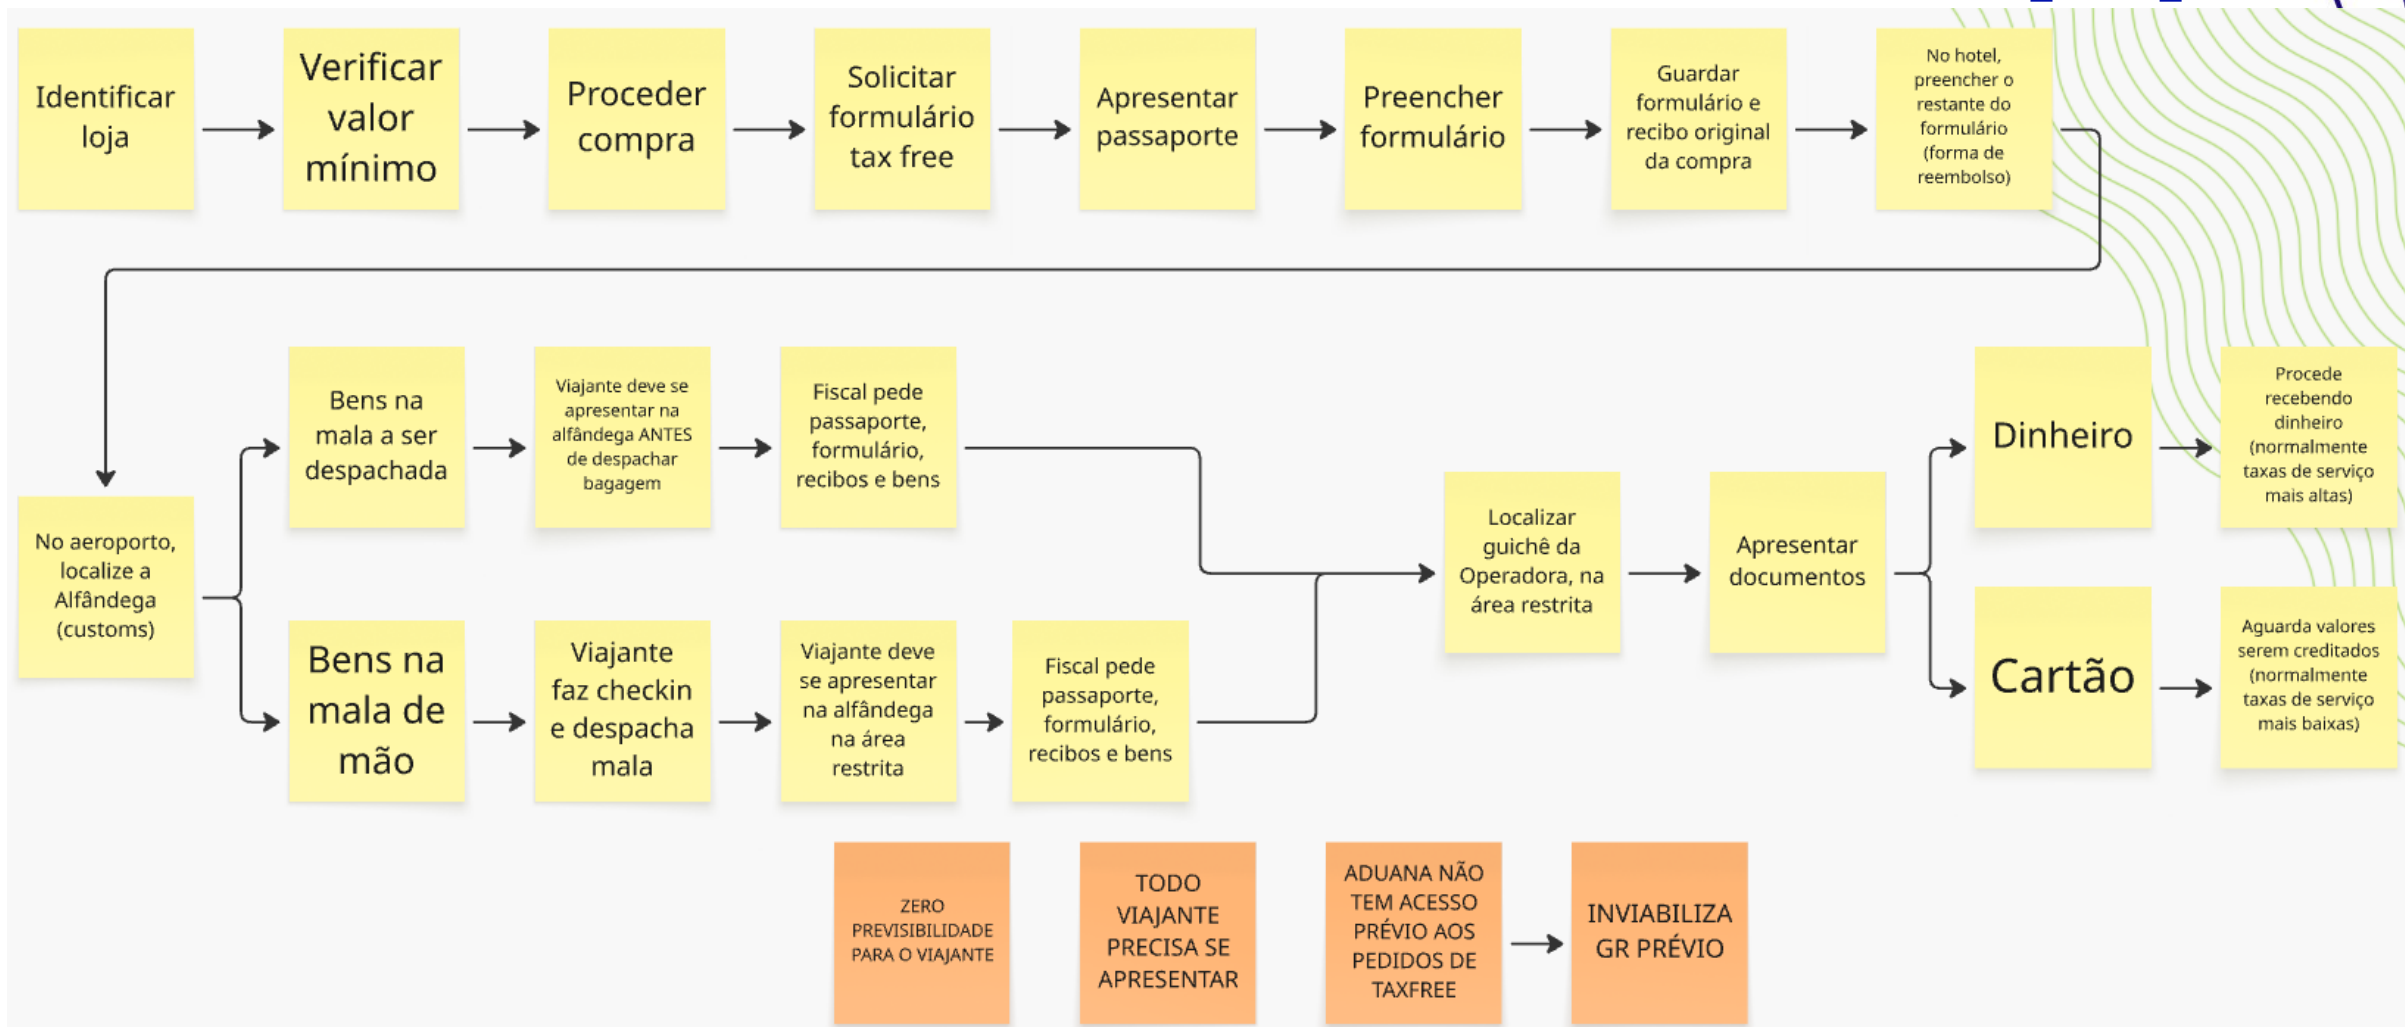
Identificar loja

Verificar valor mínimo

Proceder compra

Solicitar formulário tax free

Apresentar passaporte

Preencher formulário

Guardar formulário e recibo original da compra

No hotel, preencher o restante do formulário (forma de reembolso)

No aeroporto, localize a Alfândega (customs)

Bens na mala a ser despachada

Viajante deve se apresentar na alfândega ANTES de despachar bagagem

Fiscal pede passaporte, formulário, recibos e bens

Bens na mala de mão

Viajante faz checkin e despacha mala

Viajante deve se apresentar na alfândega na área restrita

Fiscal pede passaporte, formulário, recibos e bens

Localizar guichê da Operadora, na área restrita

Apresentar documentos

Dinheiro

Procede recebendo dinheiro (normalmente taxas de serviço mais altas)

Cartão

Aguarda valores serem creditados (normalmente taxas de serviço mais baixas)

ZERO PREVISIBILIDADE PARA O VIAJANTE

TODO VIAJANTE PRECISA SE APRESENTAR

ADUANA NÃO TEM ACESSO PRÉVIO AOS PEDIDOS DE TAXFREE

INVIABILIZA GR PRÉVIO